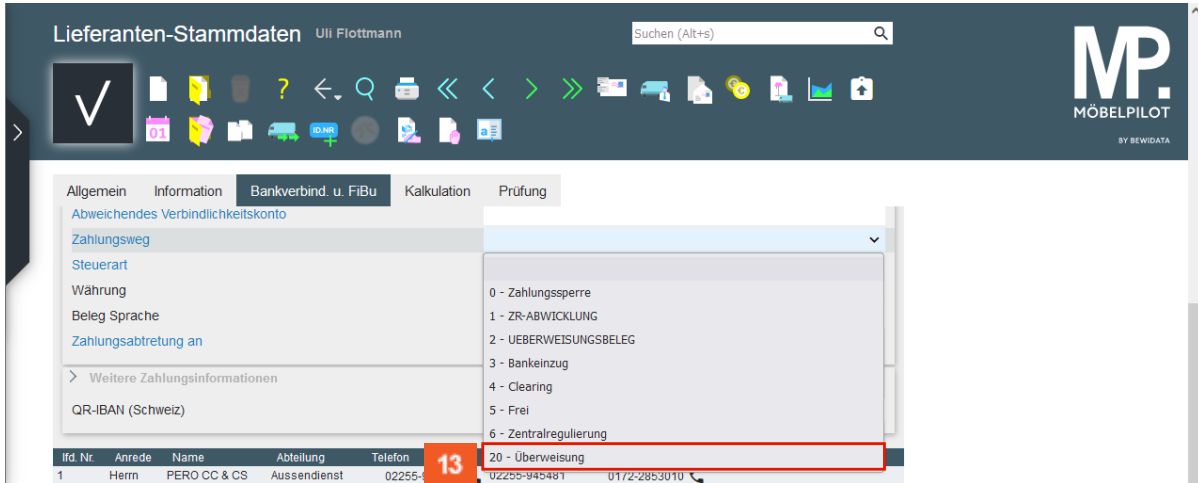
Lieferanten-Stammdaten Uli Flottmann

Suchen (Alt+s)

MP. MÖBELPILOT BY BEWIDATA

ID.NR

01

Allgemein Information Bankverbind. u. FiBu Kalkulation Prüfung

Abweichendes Verbindlichkeitskonto
Zahlungsweg
Steuerart
Währung
Beleg Sprache
Zahlungsabtretung an

0 - Zahlungssperre
1 - ZR-ABWICKLUNG
2 - UEBERWEISUNGSBELEG
3 - Bankeinzug
4 - Clearing
5 - Frei
6 - Zentralregulierung
20 - Überweisung

Weitere Zahlungsinformationen

QR-IBAN (Schweiz)

13

| lfd. Nr. | Anrede | Name | Abteilung | Telefon | | |
|---|---|---|---|---|---|---|
| 1 | Herrn | PERO CC & CS | Aussendienst | 02255-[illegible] | 02255-945481 | 0172-2853010 |